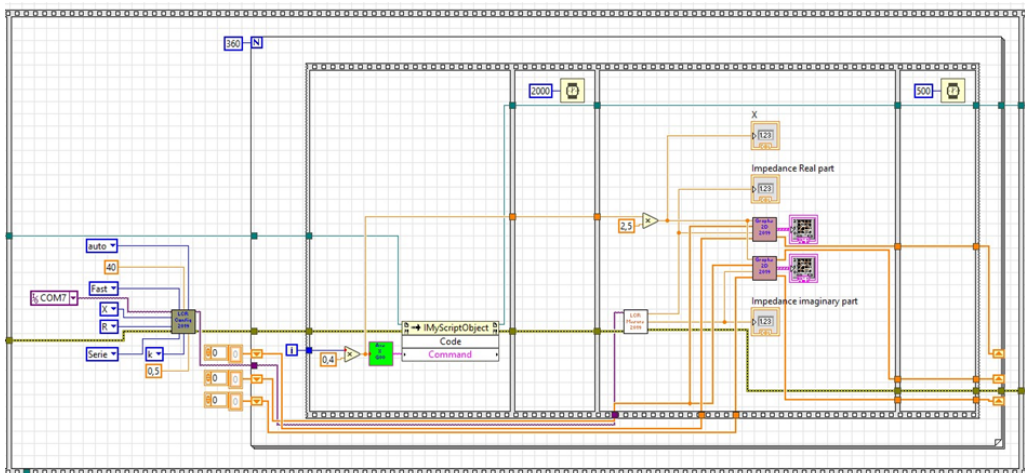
360 N

2000

500

X

123

Impedance Real part

123

2,5

Impedance imaginary part

123

auto

40

Fast

COM7

X

R

Serie

k

0,5

LCR Config 2019

0

0

0

i

0,4

IMyScriptObject

Code

Command

LCR Mesure 2019

Graphe 2D 2019

Graphe 2D 2019